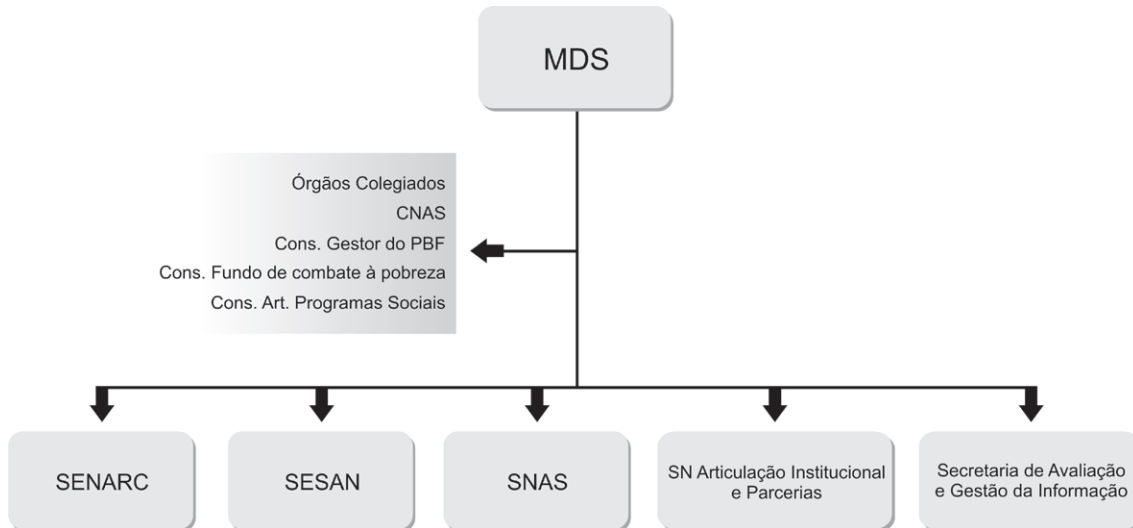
MDS

Órgãos Colegiados
CNAS
Cons. Gestor do PBF
Cons. Fundo de combate à pobreza
Cons. Art. Programas Sociais

SENARC

SESAN

SNAS

SN Articulação Institucional e Parcerias

Secretaria de Avaliação e Gestão da Informação